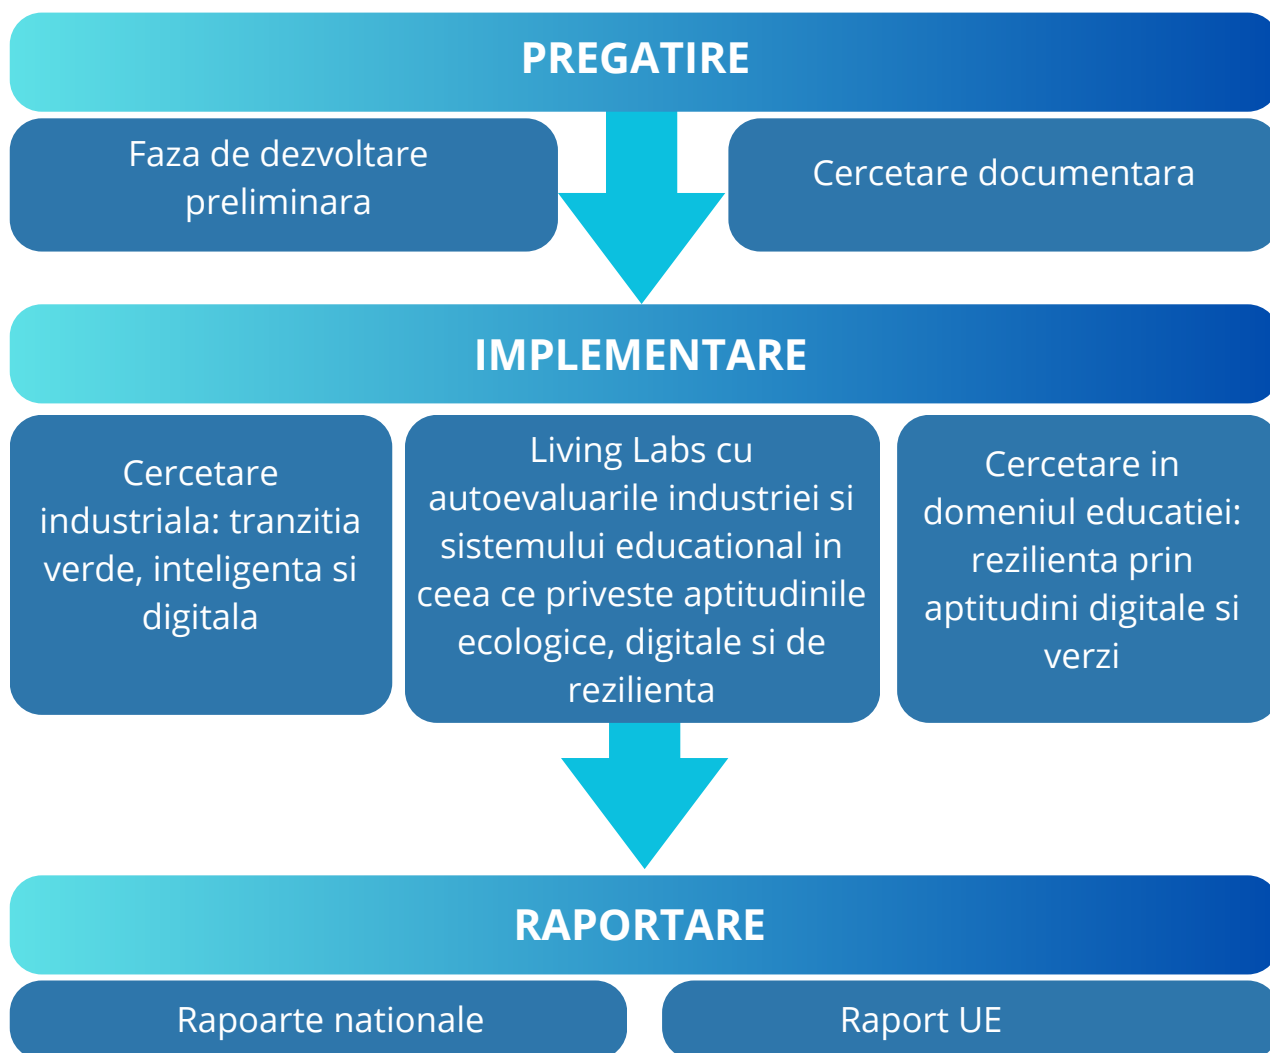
PREGATIRE

Faza de dezvoltare preliminara

Cercetare documentara

IMPLEMENTARE

Cercetare industriala: tranzitia verde, inteligenta si digitala

Living Labs cu autoevaluarile industriei si sistemului educational in ceea ce priveste aptitudinile ecologice, digitale si de rezilienta

Cercetare in domeniul educatiei: rezilienta prin aptitudini digitale si verzi

RAPORTARE

Rapoarte nationale

Raport UE